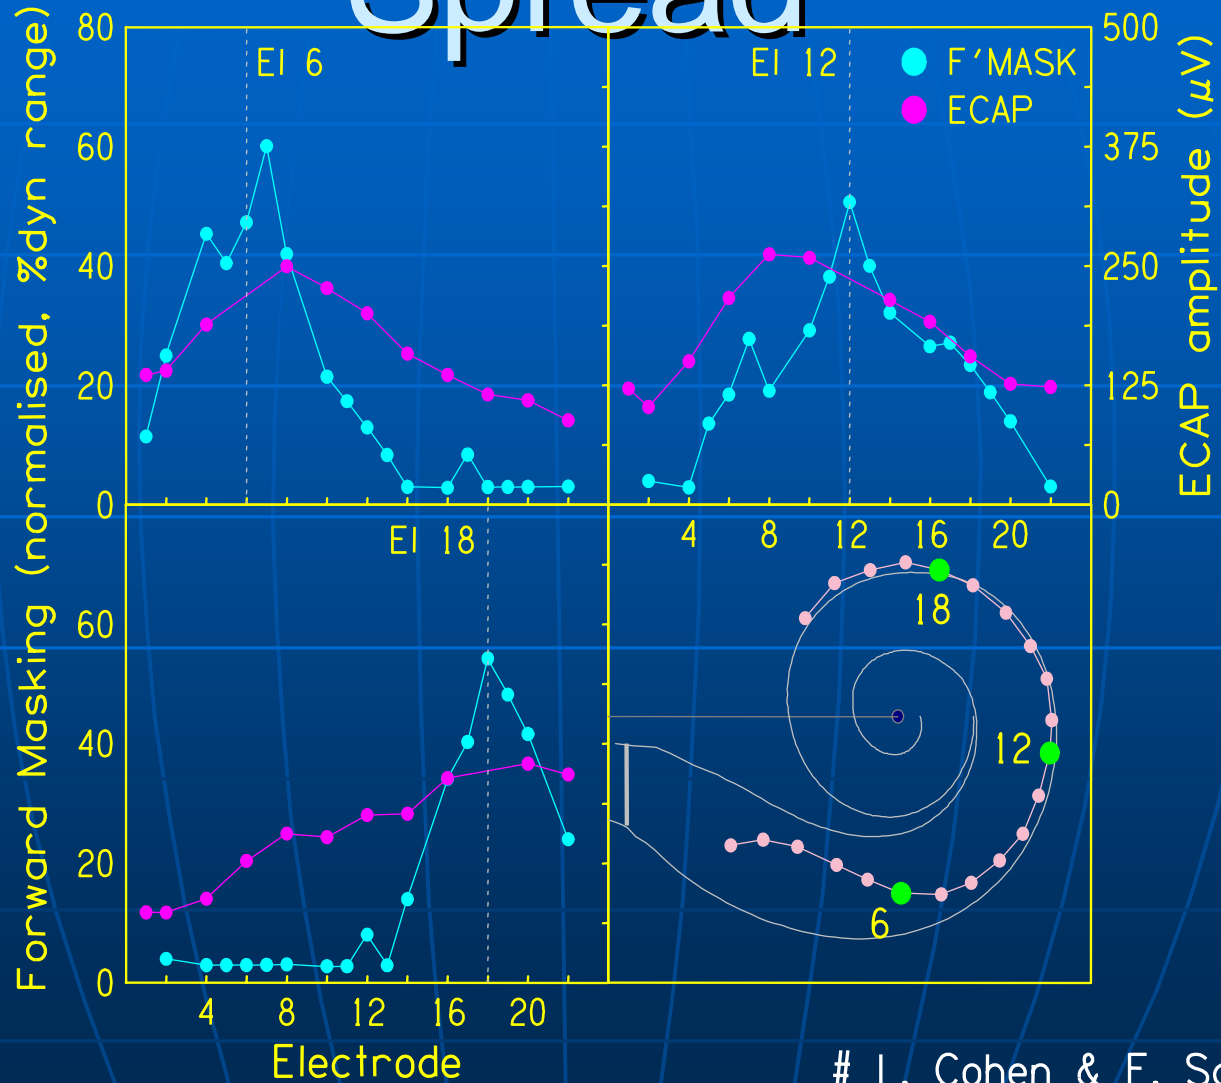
Spread

Forward Masking (normalised, %dyn range)

ECAP amplitude ($\mu V$)

El 6

El 12

F'MASK

ECAP

El 18

80
60
40
20
0
60
40
20
0

500
375
250
125
0

4 8 12 16 20

4 8 12 16 20

Electrode

18
12
6

# L. Cohen & F. Sc